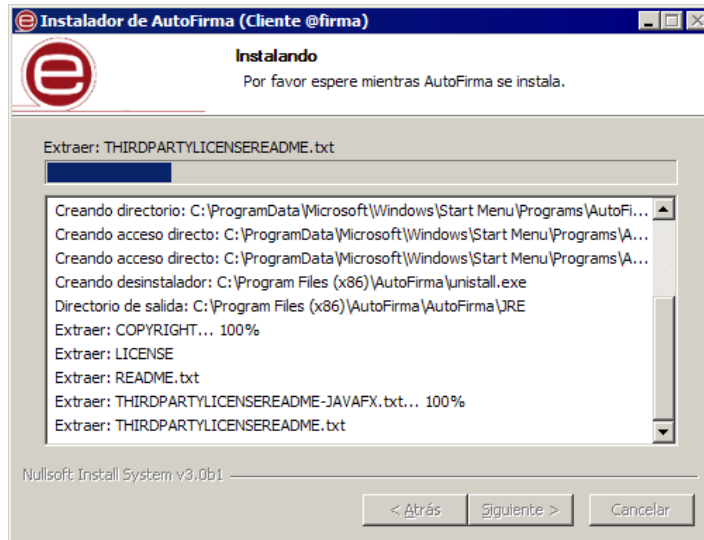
Instalador de AutoFirma (Cliente @firma)

Instalando

Por favor espere mientras AutoFirma se instala.

Extraer: THIRDPARTYLICENSEREADME.txt

Creando directorio: C:\ProgramData\Microsoft\Windows\Start Menu\Programs\AutoFi...
Creando acceso directo: C:\ProgramData\Microsoft\Windows\Start Menu\Programs\A...
Creando acceso directo: C:\ProgramData\Microsoft\Windows\Start Menu\Programs\A...
Creando desinstalador: C:\Program Files (x86)\AutoFirma\unistall.exe
Directorio de salida: C:\Program Files (x86)\AutoFirma\AutoFirma\JRE
Extraer: COPYRIGHT... 100%
Extraer: LICENSE
Extraer: README.txt
Extraer: THIRDPARTYLICENSEREADME-JAVAFX.txt... 100%
Extraer: THIRDPARTYLICENSEREADME.txt

Nullsoft Install System v3.0b1

< Atrás | Siguiente > | Cancelar